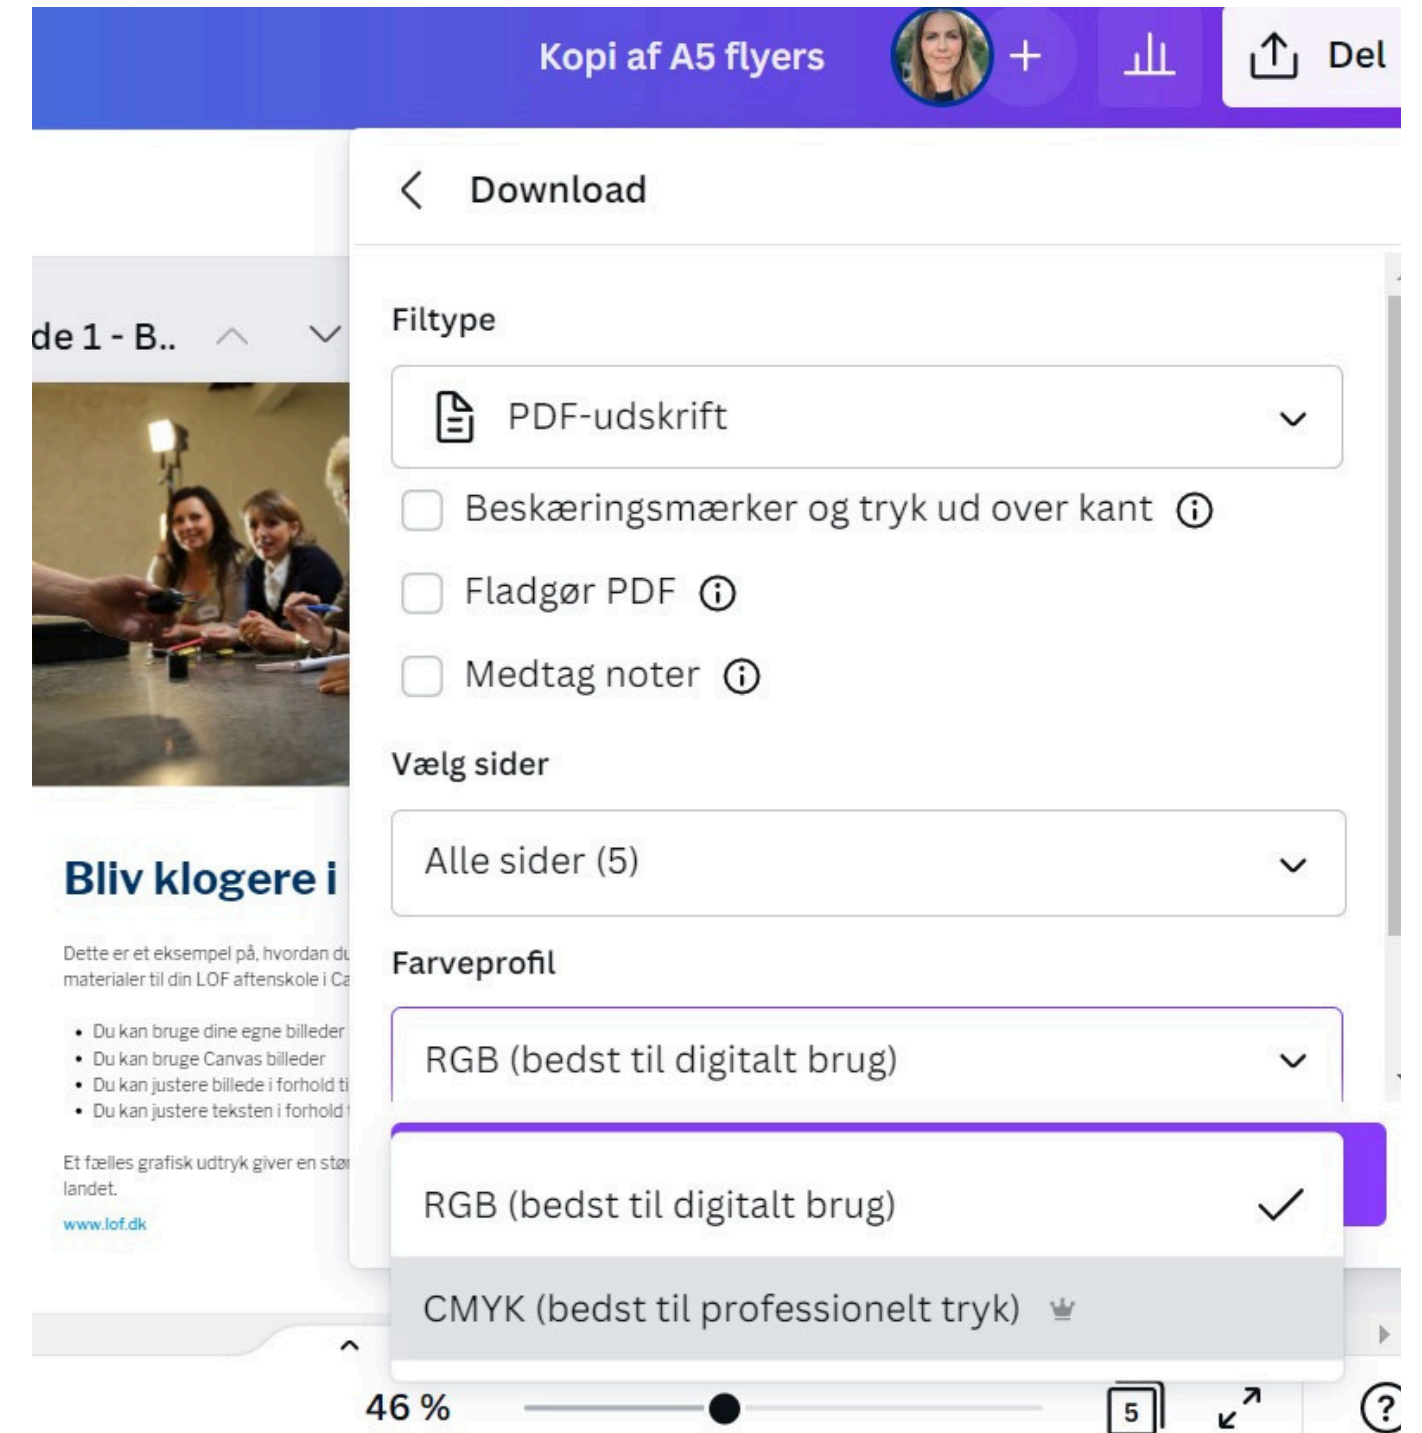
Kopi af A5 flyers
+
Del

Download

de 1 - B..

Filtype
PDF-udskrift
Beskæringsmærker og tryk ud over kant
Fladgør PDF
Medtag noter

Vælg sider
Alle sider (5)

Farveprofil
RGB (bedst til digitalt brug)

RGB (bedst til digitalt brug)
CMYK (bedst til professionelt tryk)

Bliv klogere i

Dette er et eksempel på, hvordan du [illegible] materialer til din LOF aftenskole i Ca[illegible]

• Du kan bruge dine egne billeder
• Du kan bruge Canvas billeder
• Du kan justere billede i forhold ti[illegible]
• Du kan justere teksten i forhold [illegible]

Et fælles grafisk udtryk giver en stø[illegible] landet.

www.lof.dk

46 %
5